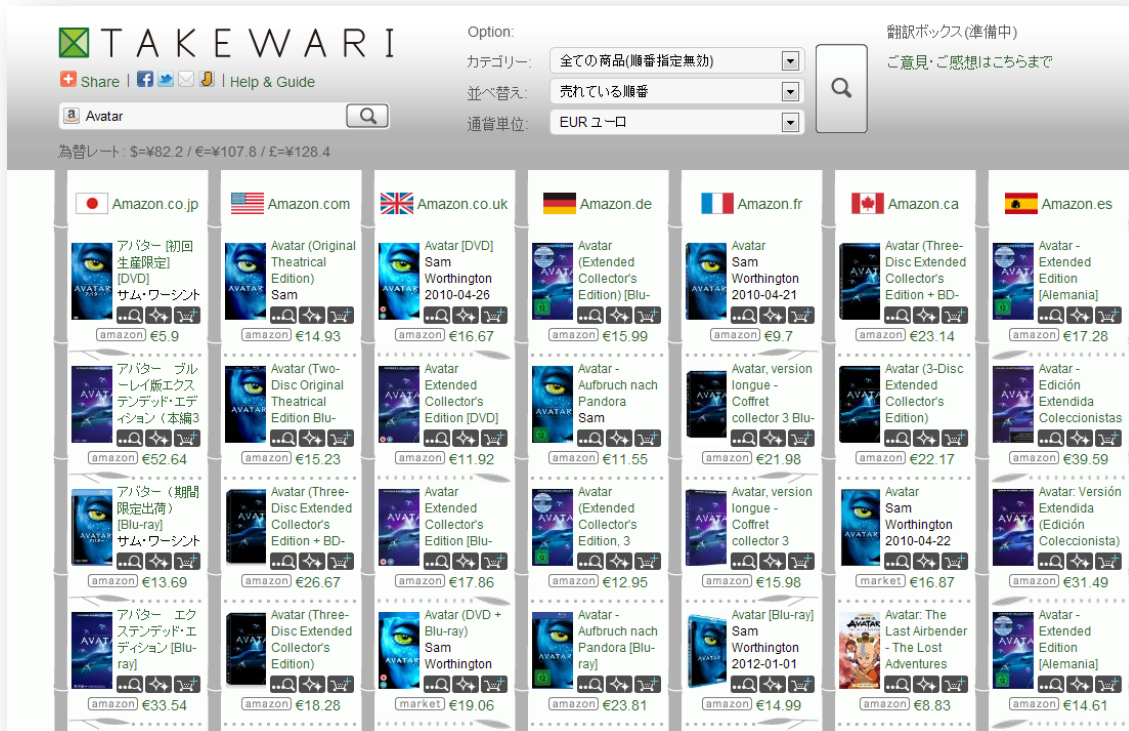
TAKEWARI

Share | Help & Guide

Avatar

為替レート: $=¥82.2 / €=¥107.8 / £=¥128.4

Option:
カテゴリー: 全ての商品(順番指定無効)
並べ替え: 売れている順番
通貨単位: EUR ユーロ

翻訳ボックス(準備中)
ご意見・ご感想はこちらまで

Amazon.co.jp
アバター [初回生産限定] [DVD] サム・ワーシント
amazon €5.9
アバター ブルーレイ版エクステンデッド・エディション（本編3
amazon €52.64
アバター（期間限定出荷）[Blu-ray] サム・ワーシント
amazon €13.69
アバター エクステンデッド・エディション [Blu-ray]
amazon €33.54

Amazon.com
Avatar (Original Theatrical Edition) Sam
amazon €14.93
Avatar (Two-Disc Original Theatrical Edition Blu-
amazon €15.23
Avatar (Three-Disc Extended Collector's Edition + BD-
amazon €26.67
Avatar (Three-Disc Extended Collector's Edition)
amazon €18.28

Amazon.co.uk
Avatar [DVD] Sam Worthington 2010-04-26
amazon €16.67
Avatar Extended Collector's Edition [DVD]
amazon €11.92
Avatar Extended Collector's Edition [Blu-
amazon €17.86
Avatar (DVD + Blu-ray) Sam Worthington
market €19.06

Amazon.de
Avatar (Extended Collector's Edition) [Blu-
amazon €15.99
Avatar - Aufbruch nach Pandora Sam
amazon €11.55
Avatar (Extended Collector's Edition, 3
amazon €12.95
Avatar - Aufbruch nach Pandora [Blu-ray]
amazon €23.81

Amazon.fr
Avatar Sam Worthington 2010-04-21
amazon €9.7
Avatar, version longue - Coffret collector 3 Blu-
amazon €21.98
Avatar, version longue - Coffret collector 3
amazon €15.98
Avatar [Blu-ray] Sam Worthington 2012-01-01
amazon €14.99

Amazon.ca
Avatar (Three-Disc Extended Collector's Edition + BD-
amazon €23.14
Avatar (3-Disc Extended Collector's Edition)
amazon €22.17
Avatar Sam Worthington 2010-04-22
market €16.87
Avatar: The Last Airbender - The Lost Adventures
amazon €8.83

Amazon.es
Avatar - Extended Edition [Alemania]
amazon €17.28
Avatar - Edición Extendida Coleccionistas
amazon €39.59
Avatar: Versión Extendida (Edición Coleccionista)
amazon €31.49
Avatar - Extended Edition [Alemania]
amazon €14.61